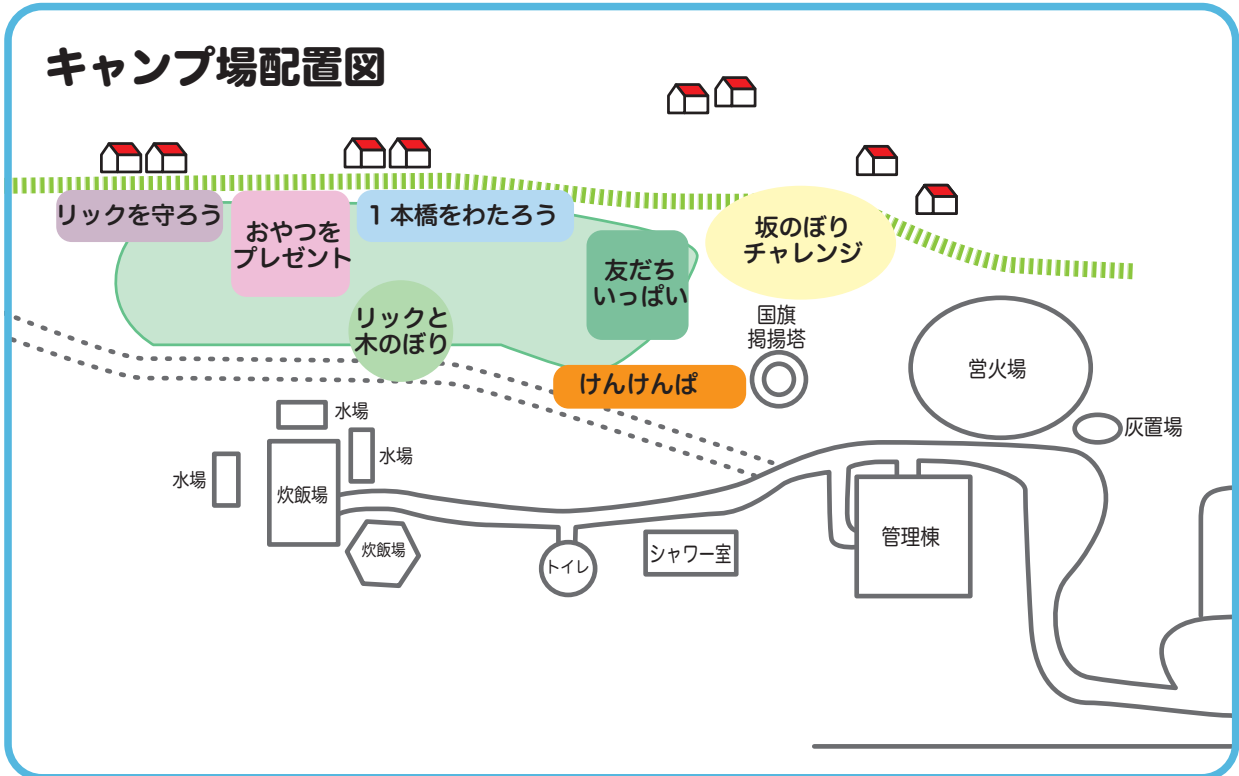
キャンプ場配置図

リックを守ろう

おやつをプレゼント

1本橋をわたろう

坂のぼりチャレンジ

友だちいっぱい

リックと木のぼり

国旗掲揚塔

営火場

けんけんぱ

灰置場

水場

水場

水場

炊飯場

炊飯場

トイレ

シャワー室

管理棟